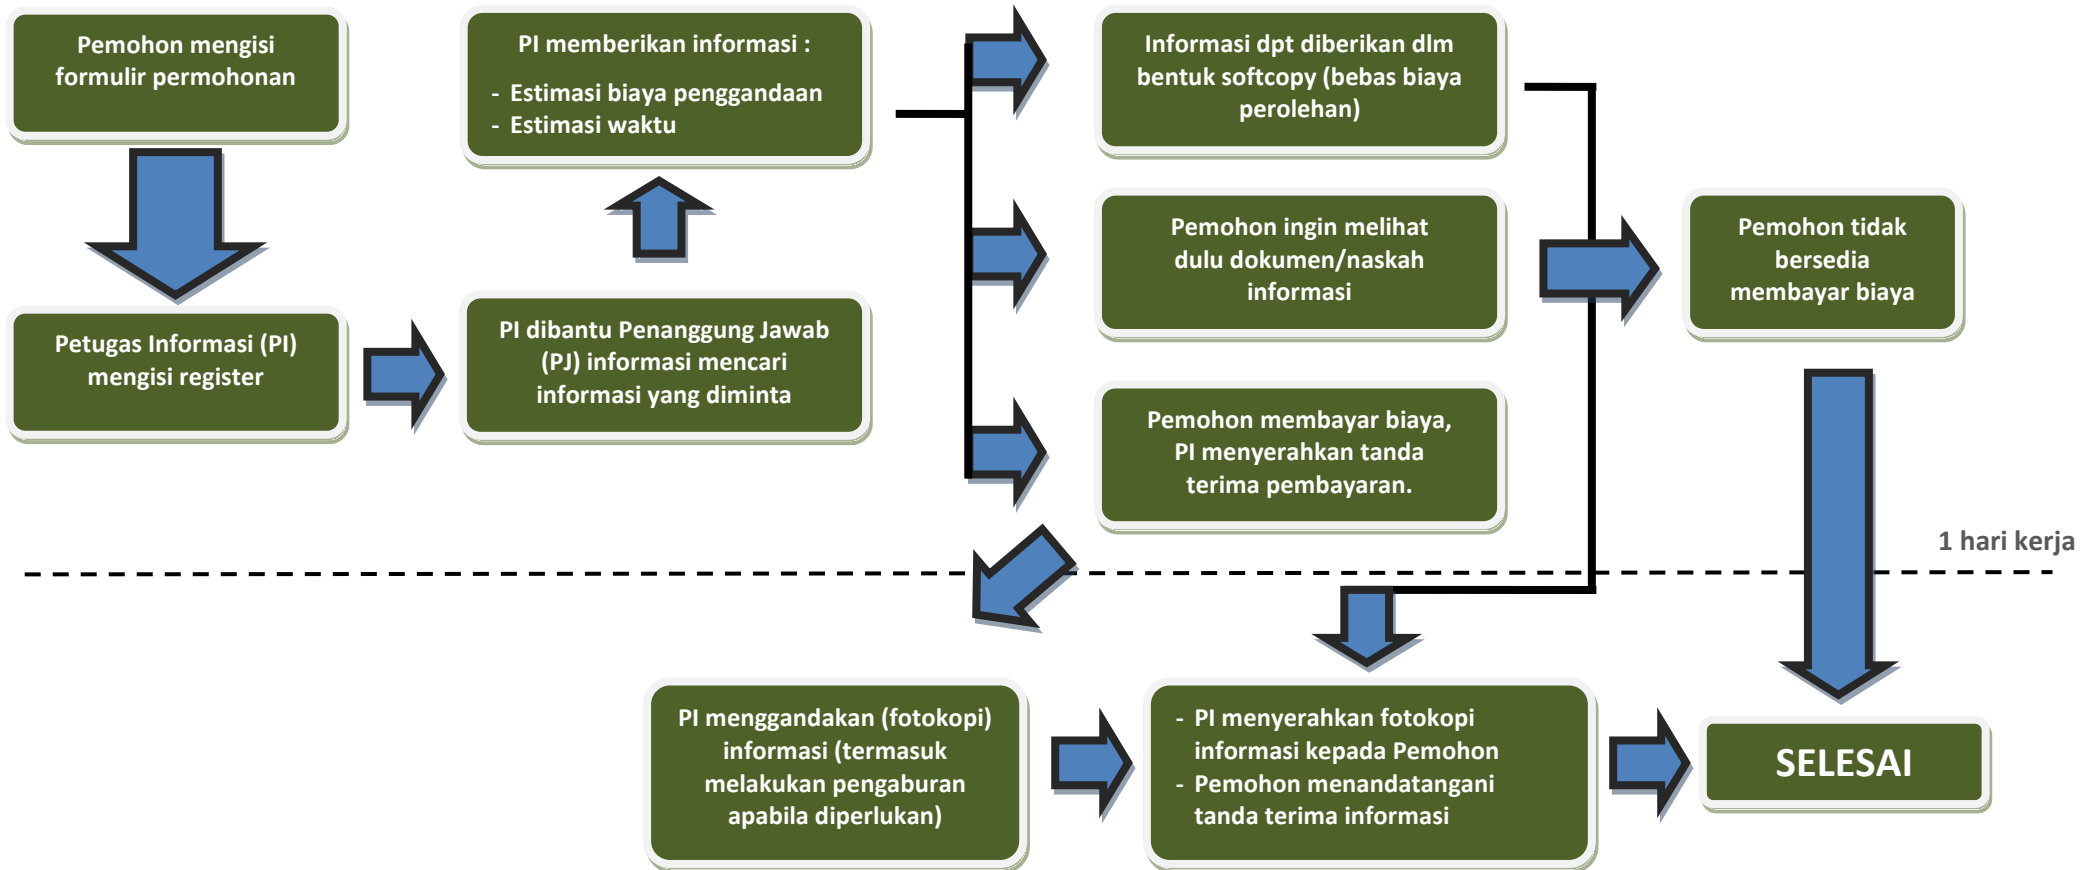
Pemohon mengisi formulir permohonan

Petugas Informasi (PI) mengisi register

PI dibantu Penanggung Jawab (PJ) informasi mencari informasi yang diminta

PI memberikan informasi :
- Estimasi biaya penggandaan
- Estimasi waktu

Informasi dpt diberikan dlm bentuk softcopy (bebas biaya perolehan)

Pemohon ingin melihat dulu dokumen/naskah informasi

Pemohon membayar biaya, PI menyerahkan tanda terima pembayaran.

Pemohon tidak bersedia membayar biaya

1 hari kerja

PI menggandakan (fotokopi) informasi (termasuk melakukan pengaburan apabila diperlukan)

- PI menyerahkan fotokopi informasi kepada Pemohon
- Pemohon menandatangani tanda terima informasi

SELESAI